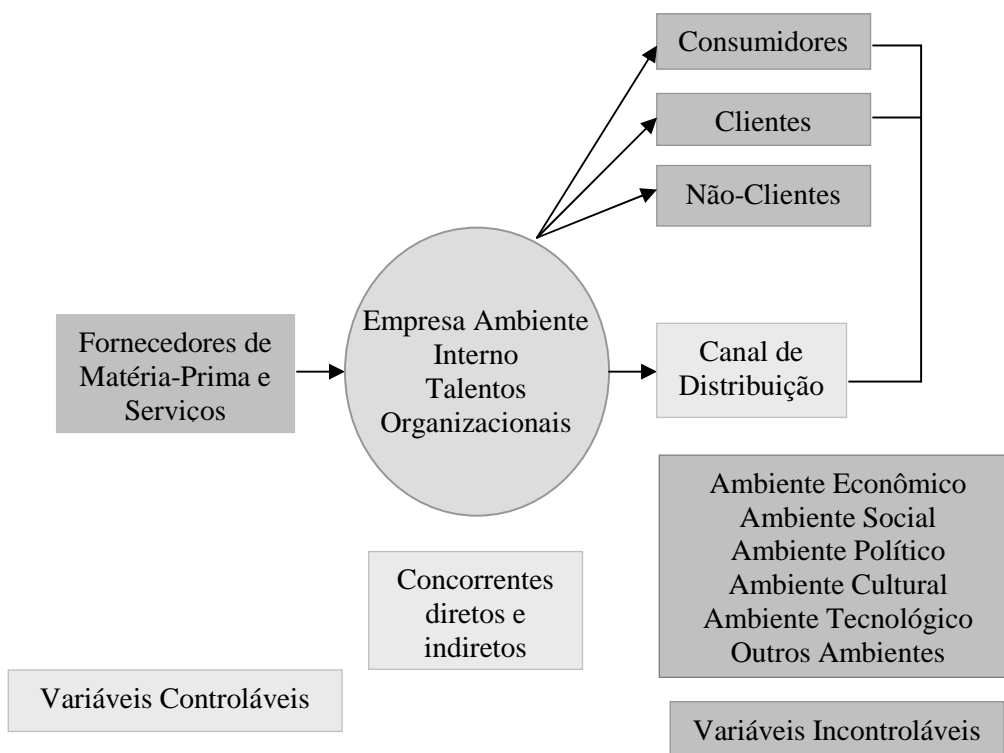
Consumidores

Clientes

Não-Clientes

Fornecedores de Matéria-Prima e Serviços

Empresa Ambiente Interno Talentos Organizacionais

Canal de Distribuição

Ambiente Econômico
Ambiente Social
Ambiente Político
Ambiente Cultural
Ambiente Tecnológico
Outros Ambientes

Concorrentes diretos e indiretos

Variáveis Controláveis

Variáveis Incontroláveis